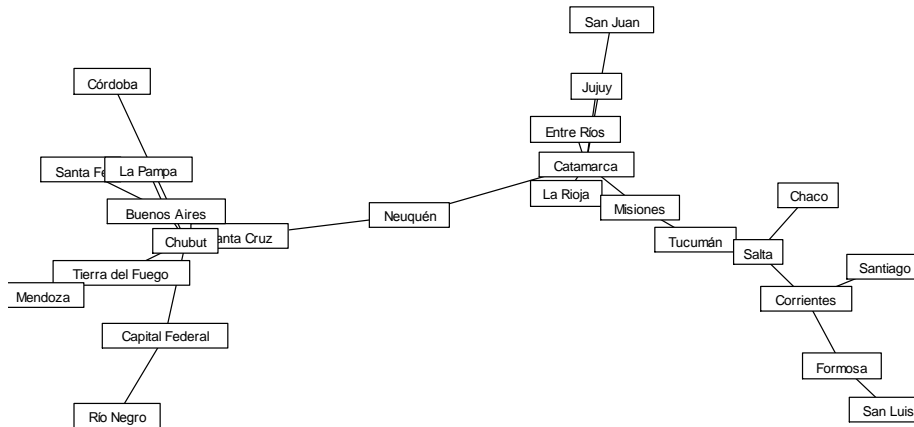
San Juan

Jujuy

Entre Ríos

Catamarca

La Rioja

Misiones

Tucumán

Salta

Chaco

Santiago

Corrientes

Formosa

San Luis

Neuquén

Córdoba

Santa Fe

La Pampa

Buenos Aires

Chubut

Santa Cruz

Tierra del Fuego

Mendoza

Capital Federal

Río Negro